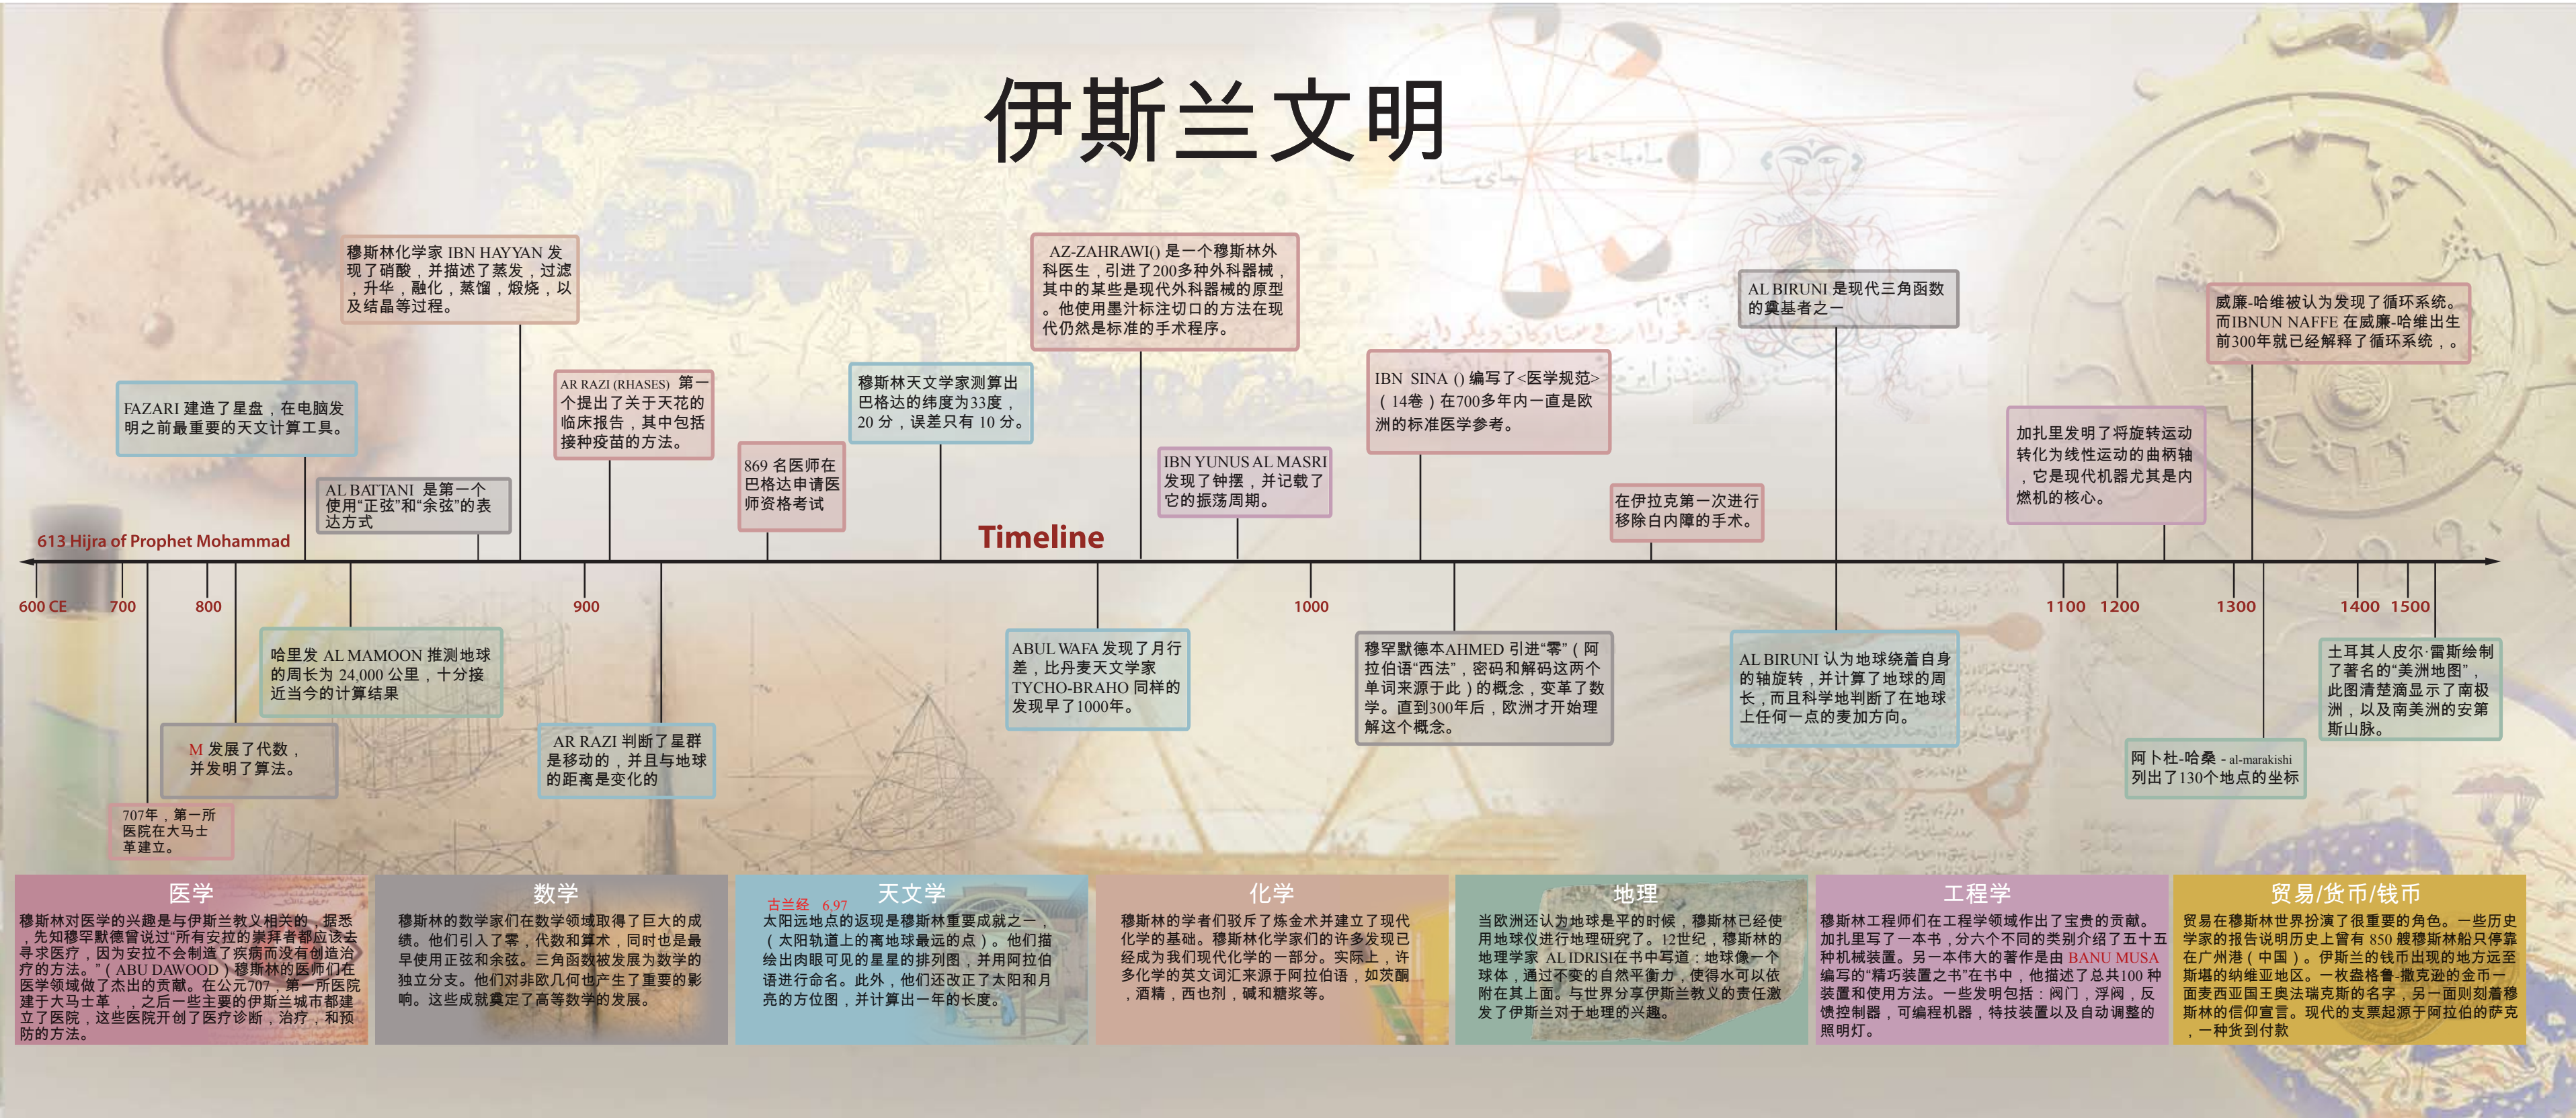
伊斯兰文明

Timeline

613 Hijra of Prophet Mohammad

600 CE 700 800 900 1000 1100 1200 1300 1400 1500

FAZARI 建造了星盘，在电脑发明之前最重要的天文计算工具。

穆斯林化学家 IBN HAYYAN 发现了硝酸，并描述了蒸发，过滤，升华，融化，蒸馏，煅烧，以及结晶等过程。

AL BATTANI 是第一个使用"正弦"和"余弦"的表达方式

AR RAZI (RHASES) 第一个提出了关于天花的临床报告，其中包括接种疫苗的方法。

869 名医师在巴格达申请医师资格考试

穆斯林天文学家测算出巴格达的纬度为33度，20 分，误差只有 10 分。

AZ-ZAHRAWI() 是一个穆斯林外科医生，引进了200多种外科器械，其中的某些是现代外科器械的原型。他使用墨汁标注切口的方法在现代仍然是标准的手术程序。

IBN YUNUS AL MASRI 发现了钟摆，并记载了它的振荡周期。

IBN SINA () 编写了<医学规范>（14卷）在700多年内一直是欧洲的标准医学参考。

AL BIRUNI 是现代三角函数的奠基者之一

在伊拉克第一次进行移除白内障的手术。

加扎里发明了将旋转运动转化为线性运动的曲柄轴，它是现代机器尤其是内燃机的核心。

威廉-哈维被认为发现了循环系统。而IBNUN NAFFE 在威廉-哈维出生前300年就已经解释了循环系统，。

哈里发 AL MAMOON 推测地球的周长为 24,000 公里，十分接近当今的计算结果

M 发展了代数，并发明了算法。

707年，第一所医院在大马士革建立。

AR RAZI 判断了星群是移动的，并且与地球的距离是变化的

ABUL WAFA 发现了月行差，比丹麦天文学家 TYCHO-BRAHO 同样的发现早了1000年。

穆罕默德本AHMED 引进"零"（阿拉伯语"西法"，密码和解码这两个单词来源于此）的概念，变革了数学。直到300年后，欧洲才开始理解这个概念。

AL BIRUNI 认为地球绕着自身的轴旋转，并计算了地球的周长，而且科学地判断了在地球上任何一点的麦加方向。

阿卜杜-哈桑 - al-marakishi 列出了130个地点的坐标

土耳其人皮尔·雷斯绘制了著名的"美洲地图"，此图清楚滴显示了南极洲，以及南美洲的安第斯山脉。

医学
穆斯林对医学的兴趣是与伊斯兰教义相关的，据悉，先知穆罕默德曾说过"所有安拉的崇拜者都应该去寻求医疗，因为安拉不会制造了疾病而没有创造治疗的方法。"（ABU DAWOOD）穆斯林的医师们在医学领域做了杰出的贡献。在公元707，第一所医院建于大马士革，之后一些主要的伊斯兰城市都建立了医院，这些医院开创了医疗诊断，治疗，和预防的方法。

数学
穆斯林的数学家们在数学领域取得了巨大的成绩。他们引入了零，代数和算术，同时也是最早使用正弦和余弦。三角函数被发展为数学的独立分支。他们对非欧几何也产生了重要的影响。这些成就奠定了高等数学的发展。

天文学
古兰经 6,97
太阳远地点的返现是穆斯林重要成就之一（太阳轨道上的离地球最远的点）。他们描绘出肉眼可见的星星的排列图，并用阿拉伯语进行命名。此外，他们还改正了太阳和月亮的方位图，并计算出一年的长度。

化学
穆斯林的学者们驳斥了炼金术并建立了现代化学的基础。穆斯林化学家们的许多发现已经成为我们现代化学的一部分。实际上，许多化学的英文词汇来源于阿拉伯语，如茨酮，酒精，西也剂，碱和糖浆等。

地理
当欧洲还认为地球是平的时候，穆斯林已经使用地球仪进行地理研究了。12世纪，穆斯林的地理学家 AL IDRISI在书中写道：地球像一个球体，通过不变的自然平衡力，使得水可以依附在其上面。与世界分享伊斯兰教义的责任激发了伊斯兰对于地理的兴趣。

工程学
穆斯林工程师们在工程学领域作出了宝贵的贡献。加扎里写了一本书，分六个不同的类别介绍了五十五种机械装置。另一本伟大的著作是由 BANU MUSA 编写的"精巧装置之书"在书中，他描述了总共100 种装置和使用方法。一些发明包括：阀门，浮阀，反馈控制器，可编程机器，特技装置以及自动调整的照明灯。

贸易/货币/钱币
贸易在穆斯林世界扮演了很重要的角色。一些历史学家的报告说明历史上曾有 850 艘穆斯林船只停靠在广州港（中国）。伊斯兰的钱币出现的地方远至斯堪的纳维亚地区。一枚盎格鲁-撒克逊的金币一面麦西亚国王奥法瑞克斯的名字，另一面则刻着穆斯林的信仰宣言。现代的支票起源于阿拉伯的萨克，一种货到付款